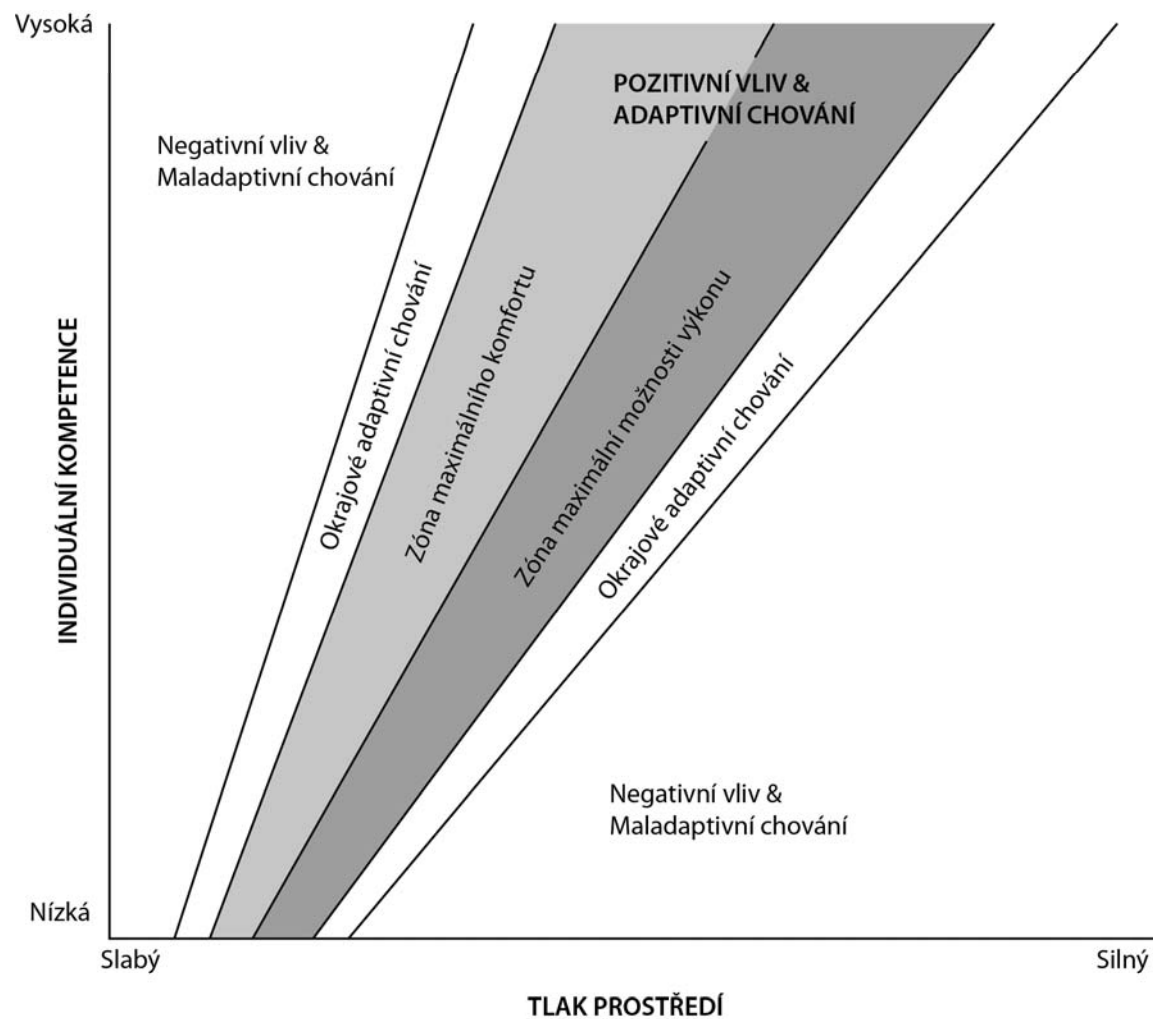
Vysoká

Negativní vliv & Maladaptivní chování

POZITIVNÍ VLIV & ADAPTIVNÍ CHOVÁNÍ

INDIVIDUÁLNÍ KOMPETENCE

Okrajové adaptivní chování

Zóna maximálního komfortu

Zóna maximální možnosti výkonu

Okrajové adaptivní chování

Negativní vliv & Maladaptivní chování

Nízká

Slabý

Silný

TLAK PROSTŘEDÍ